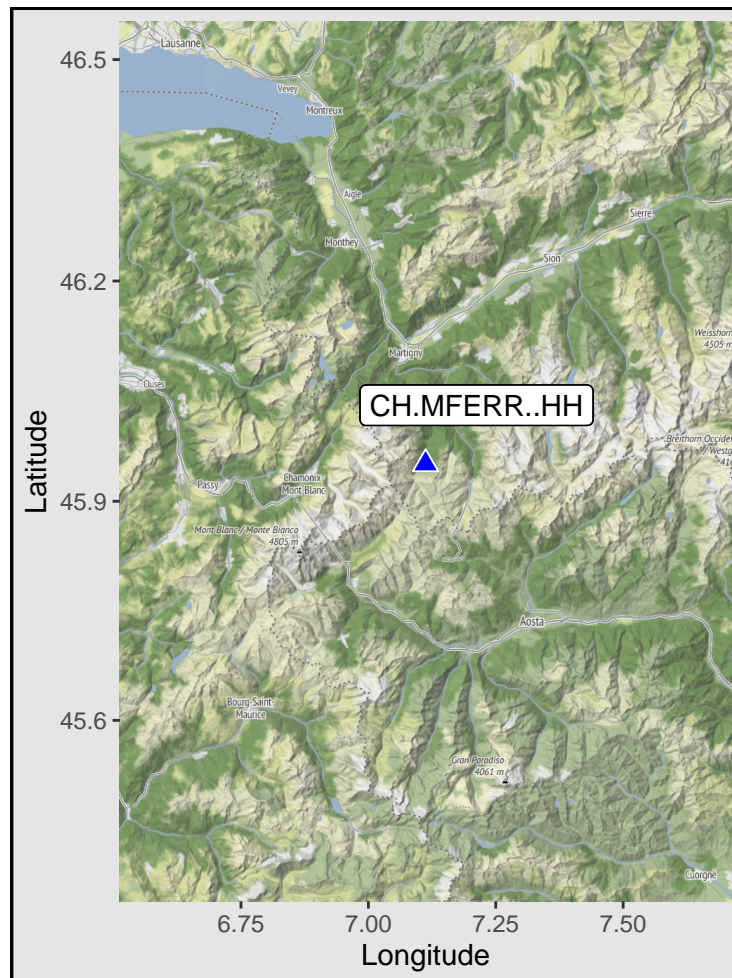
46.5
46.2
45.9
45.6
Latitude
Lausanne
Vevey
Montreux
Aigle
Monthey
Sierre
Sion
Martigny
Weisshorn
4505 m
Cluses
CH.MFERR..HH
Breithorn Occide
Westg
41
Passy
Chamonix
Mont-Blanc
Mont Blanc / Monte Bianco
4805 m
Aosta
Bourg-Saint-Maurice
Gran Paradiso
4061 m
Cuorgnè
6.75
7.00
7.25
7.50
Longitude